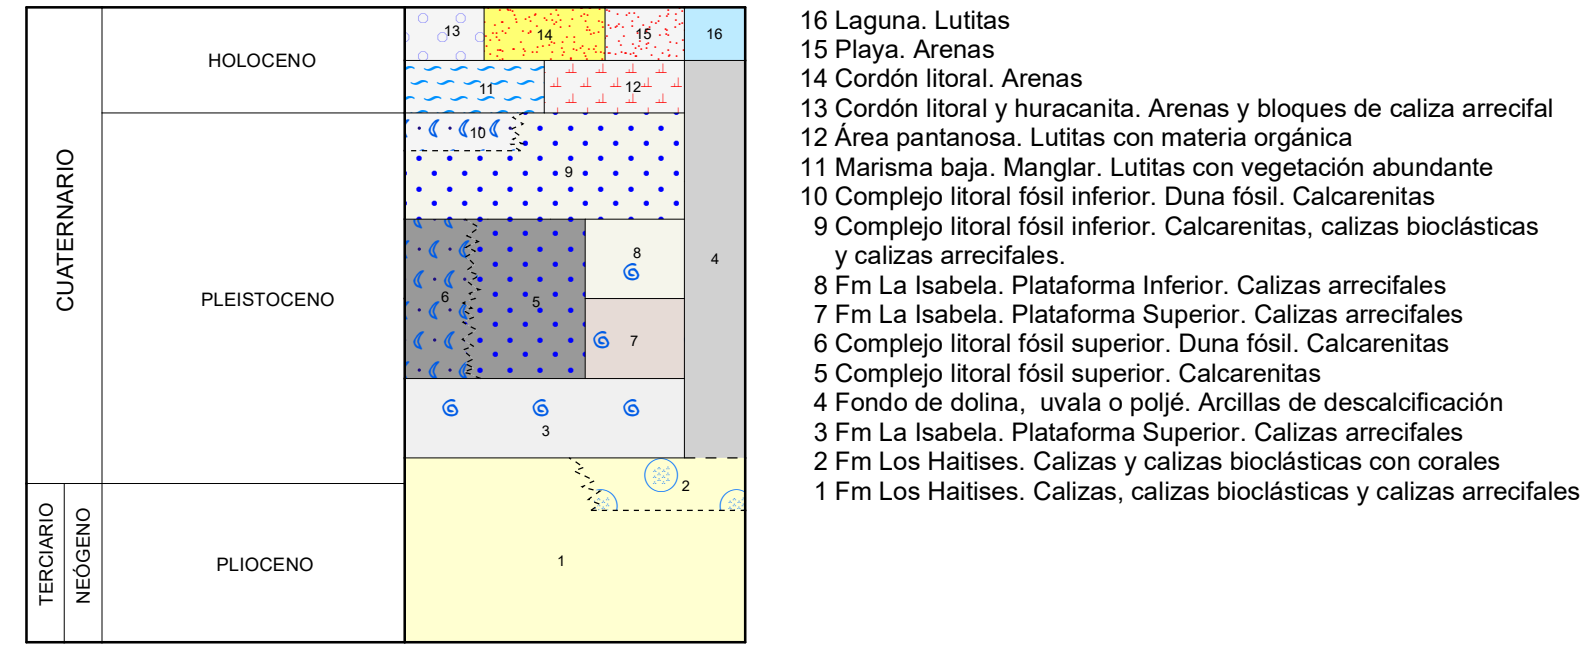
| CUATERNARIO | HOLOCENO |
|---|---|
| CUATERNARIO | PLEISTOCENO |
| TERCIARIO NEÓGENO | PLIOCENO |

13 14 15 16
11 12
10
9
8
4
6 5
7
3
2
1

16 Laguna. Lutitas
15 Playa. Arenas
14 Cordón litoral. Arenas
13 Cordón litoral y huracanita. Arenas y bloques de caliza arrecifal
12 Área pantanosa. Lutitas con materia orgánica
11 Marisma baja. Manglar. Lutitas con vegetación abundante
10 Complejo litoral fósil inferior. Duna fósil. Calcarenitas
9 Complejo litoral fósil inferior. Calcarenitas, calizas bioclásticas y calizas arrecifales.
8 Fm La Isabela. Plataforma Inferior. Calizas arrecifales
7 Fm La Isabela. Plataforma Superior. Calizas arrecifales
6 Complejo litoral fósil superior. Duna fósil. Calcarenitas
5 Complejo litoral fósil superior. Calcarenitas
4 Fondo de dolina, uvala o poljé. Arcillas de descalcificación
3 Fm La Isabela. Plataforma Superior. Calizas arrecifales
2 Fm Los Haitises. Calizas y calizas bioclásticas con corales
1 Fm Los Haitises. Calizas, calizas bioclásticas y calizas arrecifales